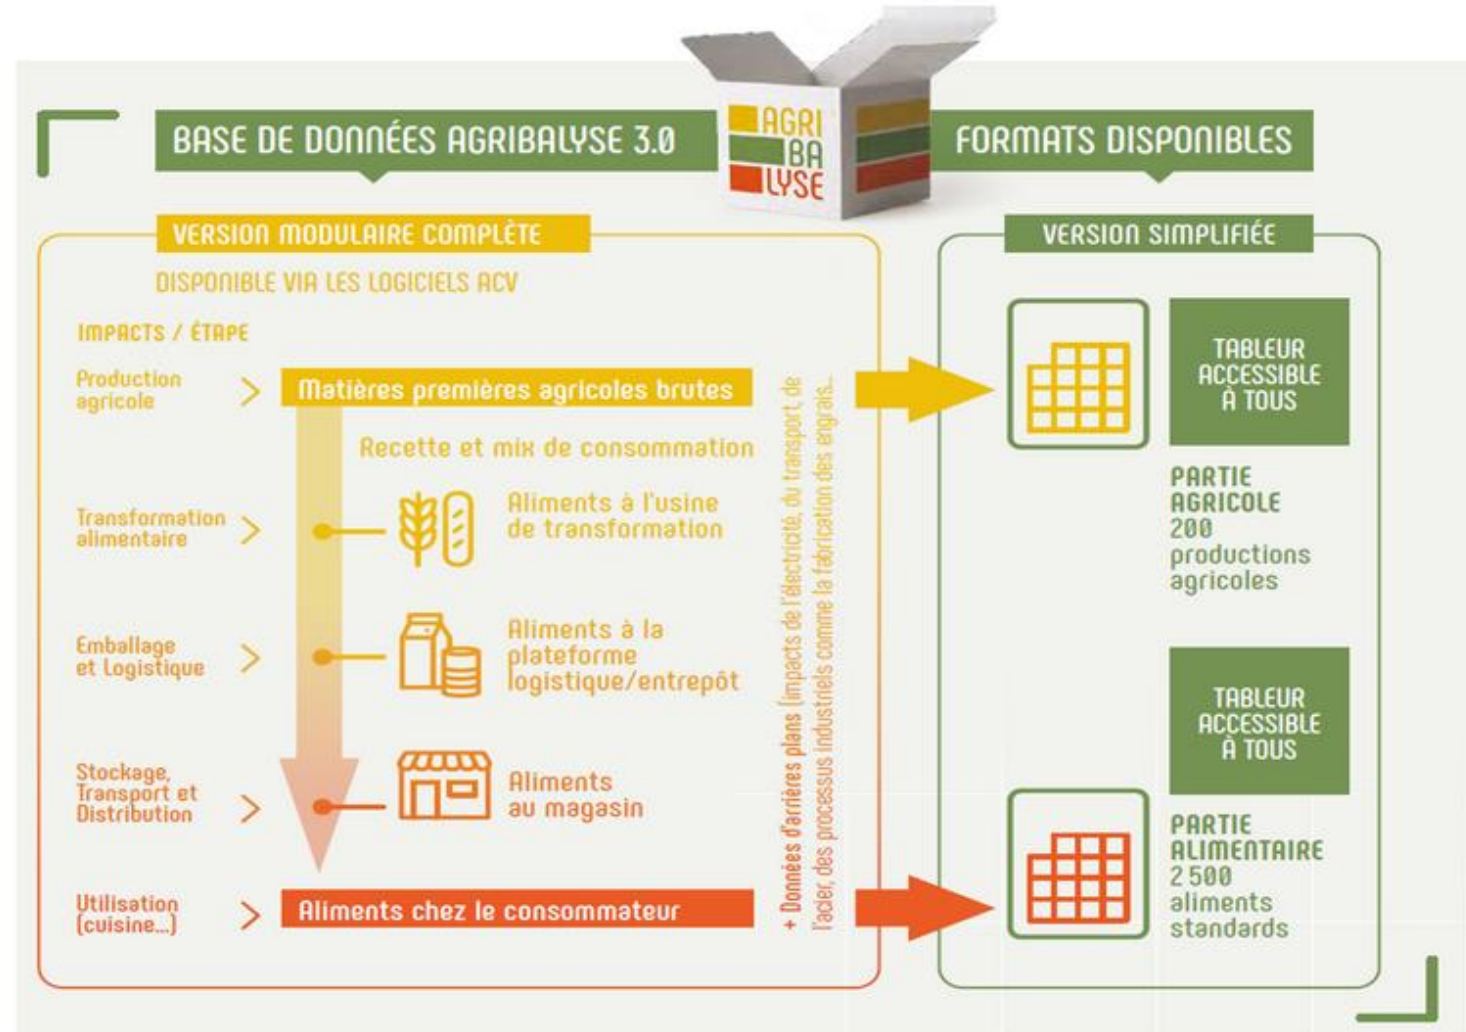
BASE DE DONNÉES AGRIBALYSE 3.0

AGRI BA LYSE

FORMATS DISPONIBLES

VERSION MODULAIRE COMPLÈTE

DISPONIBLE VIA LES LOGICIELS ACV

IMPACTS / ÉTAPE

Production agricole >

Matières premières agricoles brutes

Recette et mix de consommation

Transformation alimentaire >

Aliments à l'usine de transformation

Emballage et Logistique >

Aliments à la plateforme logistique/entrepôt

Stockage, Transport et Distribution >

Aliments au magasin

Utilisation (cuisine...) >

Aliments chez le consommateur

+ Données d'arrières plans (impacts de l'électricité, du transport, de l'acier, des processus industriels comme la fabrication des engrais...

VERSION SIMPLIFIÉE

TABLEUR ACCESSIBLE À TOUS

PARTIE AGRICOLE
200 productions agricoles

TABLEUR ACCESSIBLE À TOUS

PARTIE ALIMENTAIRE
2 500 aliments standards